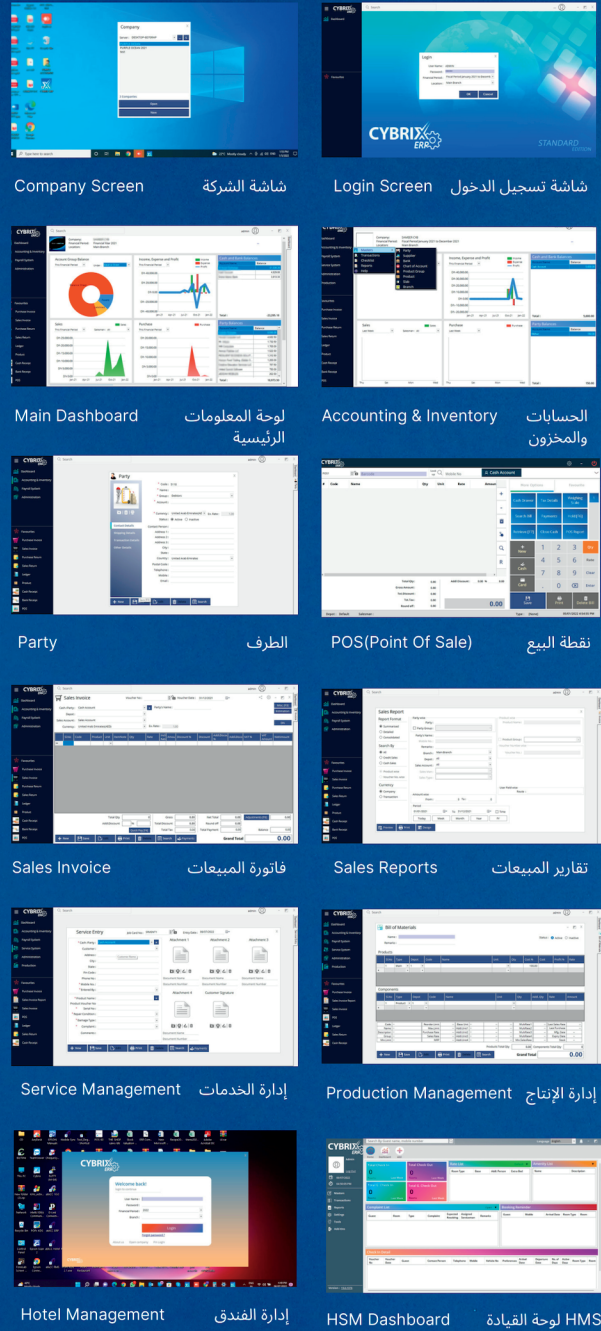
Company Screen
شاشة الشركة

Login Screen
شاشة تسجيل الدخول

CYBRIX ERP

Main Dashboard
لوحة المعلومات الرئيسية

Accounting & Inventory
الحسابات والمخزون

Party
الطرف

POS(Point Of Sale)
نقطة البيع

Sales Invoice
فاتورة المبيعات

Sales Reports
تقارير المبيعات

Service Management
إدارة الخدمات

Production Management
إدارة الإنتاج

Welcome back!

Login

Hotel Management
إدارة الفندق

HSM Dashboard
HMS لوحة القيادة